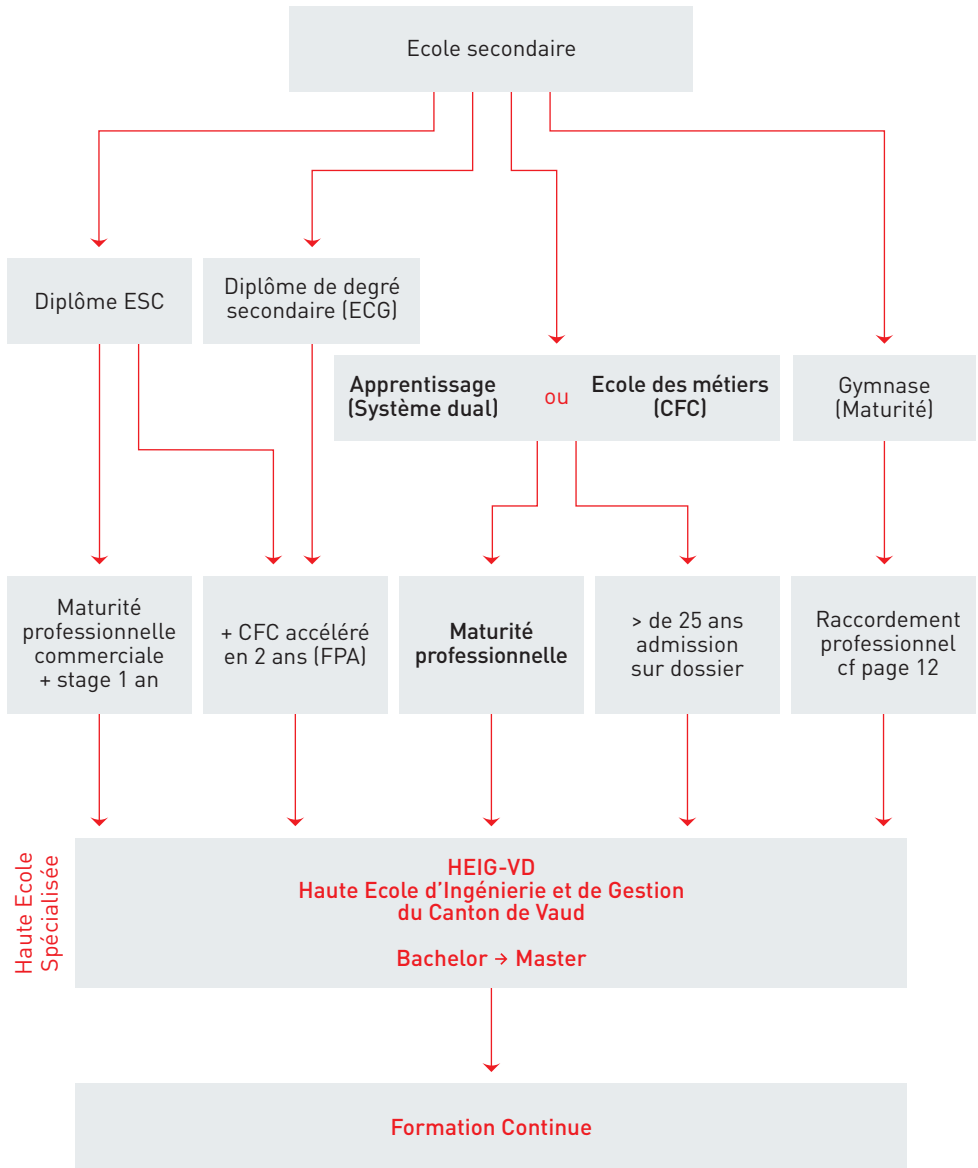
Ecole secondaire

Diplôme ESC

Diplôme de degré secondaire (ECG)

Apprentissage (Système dual) ou Ecole des métiers (CFC)

Gymnase (Maturité)

Maturité professionnelle commerciale + stage 1 an

+ CFC accéléré en 2 ans (FPA)

Maturité professionnelle

> de 25 ans admission sur dossier

Raccordement professionnel cf page 12

Haute Ecole Spécialisée

HEIG-VD
Haute Ecole d'Ingénierie et de Gestion du Canton de Vaud

Bachelor → Master

Formation Continue